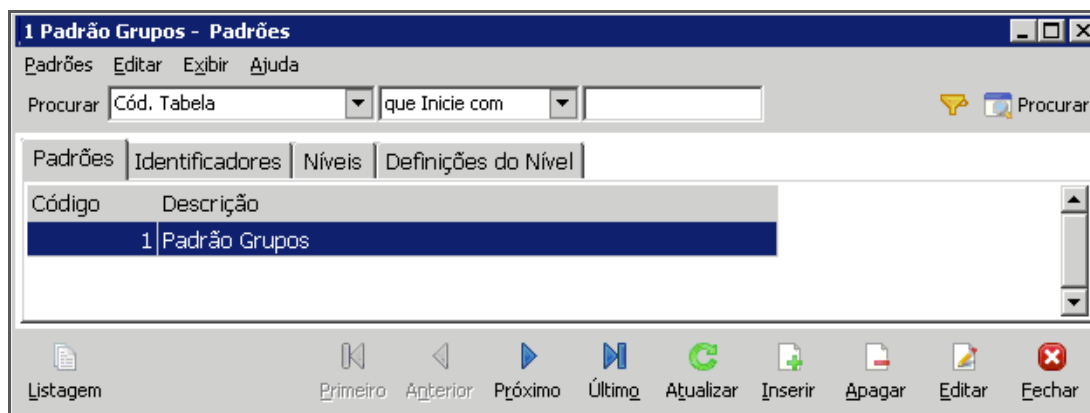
1 Padrão Grupos - Padrões

Padrões Editar Exibir Ajuda

Procurar Cód. Tabela que Inicie com Procurar

Padrões Identificadores Níveis Definições do Nível

| Código | Descrição |
|---|---|
| 1 | Padrão Grupos |

Listagem Primeiro Anterior Próximo Último Atualizar Inserir Apagar Editar Fechar